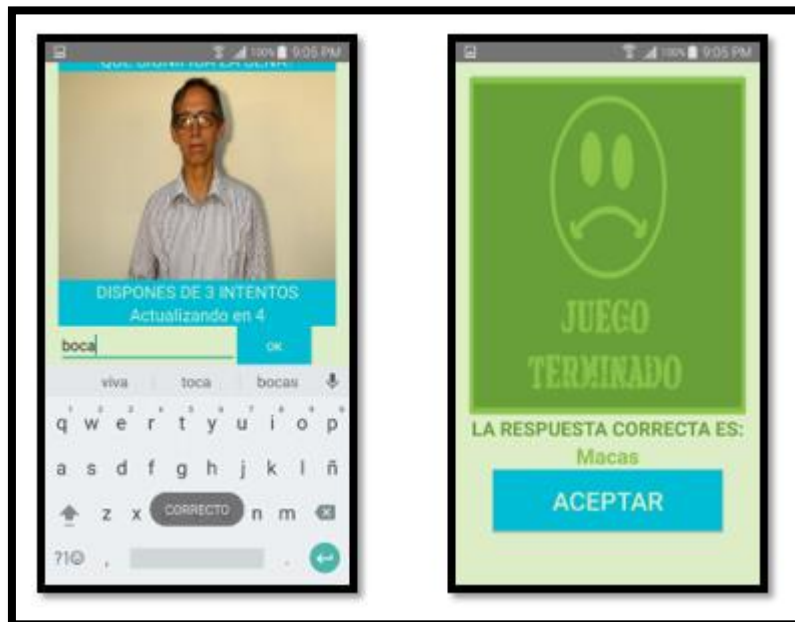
100% 9:05 PM

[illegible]

DISPONES DE 3 INTENTOS
Actualizando en 4

boca

OK

viva | toca | bocas

q w e r t y u i o p
a s d f g h j k l ñ
z x CORRECTO n m
?1☺ ,

100% 9:05 PM

JUEGO TERMINADO

LA RESPUESTA CORRECTA ES:
Macas

ACEPTAR